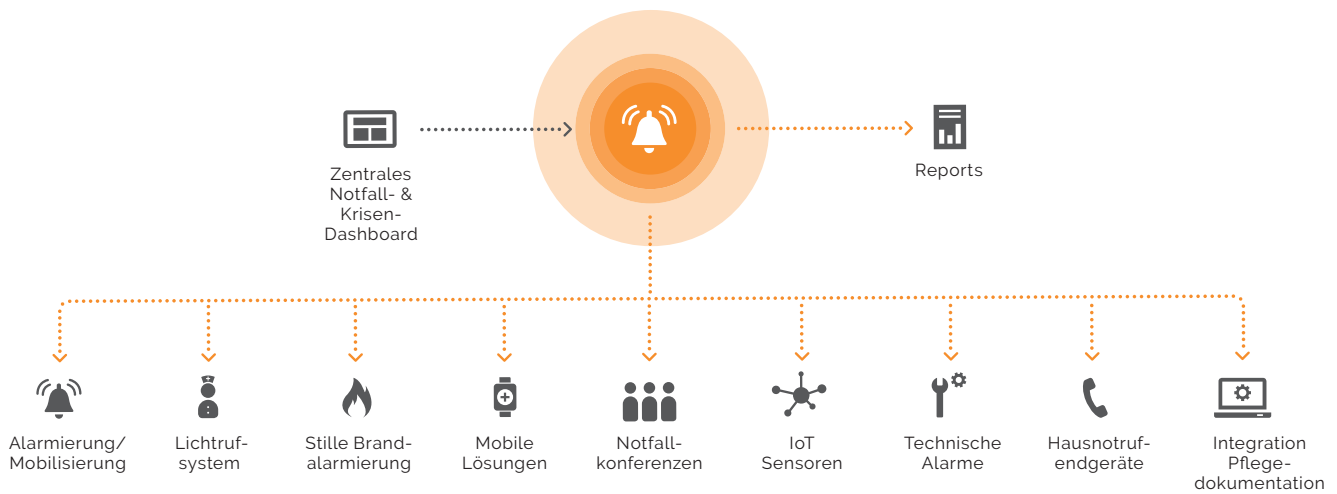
Zentrales Notfall- & Krisen-Dashboard

Reports

Alarmierung/ Mobilisierung

Lichtruf-system

Stille Brand-alarmierung

Mobile Lösungen

Notfall-konferenzen

IoT Sensoren

Technische Alarme

Hausnotruf-endgeräte

Integration Pflege-dokumentation